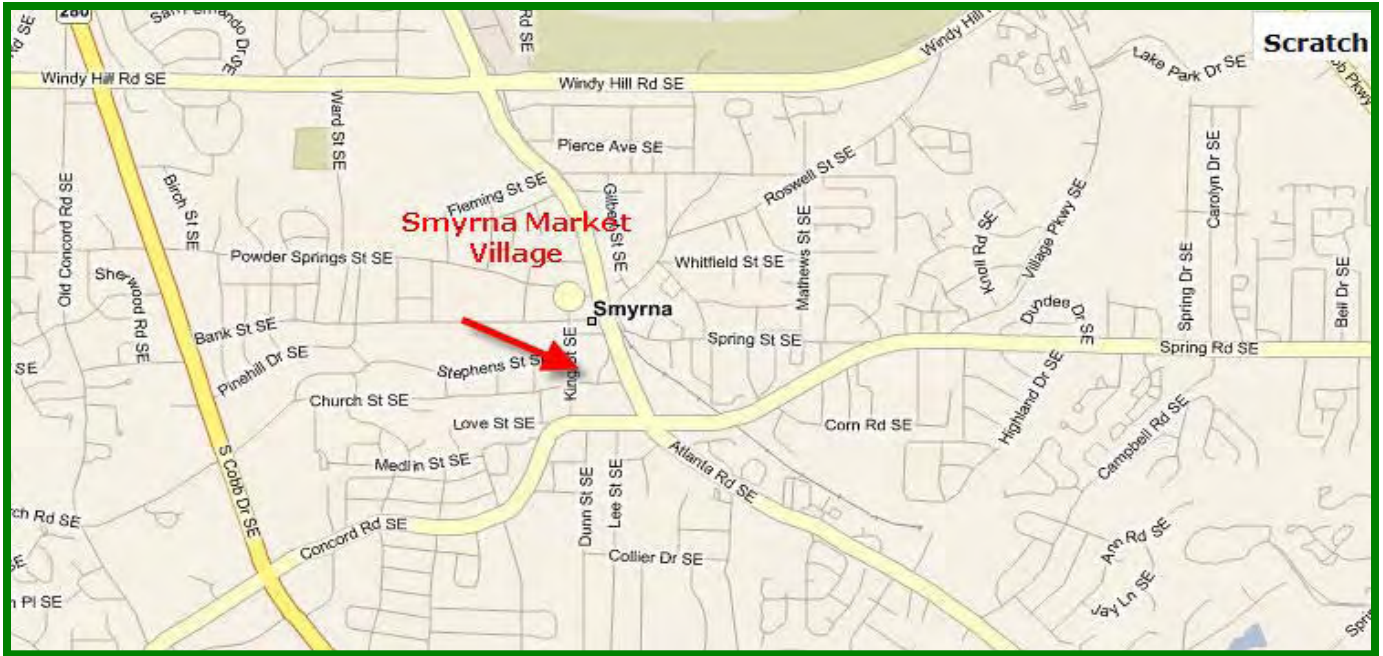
280

San Fernando Dr SE

Rd SE

Windy Hill Rd SE

Windy Hill Rd SE

Windy Hill

Scratch

Lake Park Dr SE

Pkwy

Ward St SE

Pierce Ave SE

Birch St SE

Fleming St SE

Gilbert St SE

Roswell St SE

Smyrna Market Village

Mathews St SE

Knoll Rd SE

Village Pkwy SE

Carolyn Dr SE

Spring Dr SE

Bell Dr SE

Old Concord Rd SE

Sherwood Rd SE

Powder Springs St SE

Whitfield St SE

Smyrna

Dundee Dr SE

Bank St SE

King St SE

Spring St SE

Spring Rd SE

SE

Pinehill Dr SE

Stephens St SE

Highland Dr SE

Church St SE

Love St SE

Corn Rd SE

Campbell Rd SE

Medlin St SE

S Cobb Dr SE

Atlanta Rd SE

Dunn St SE

Lee St SE

ch Rd SE

Concord Rd SE

Ann Rd SE

Collier Dr SE

Jay Ln SE

n Pl SE

Spri